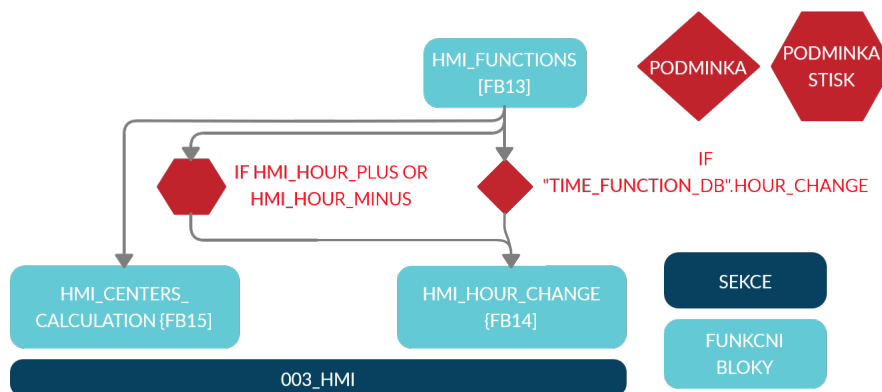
HMI_FUNCTIONS
[FB13]

PODMINKA

PODMINKA
STISK

IF HMI_HOUR_PLUS OR
HMI_HOUR_MINUS

IF
"TIME_FUNCTION_DB".HOUR_CHANGE

HMI_CENTERS_
CALCULATION [FB15]

HMI_HOUR_CHANGE
[FB14]

SEKCE

FUNKCNI
BLOKY

003_HMI